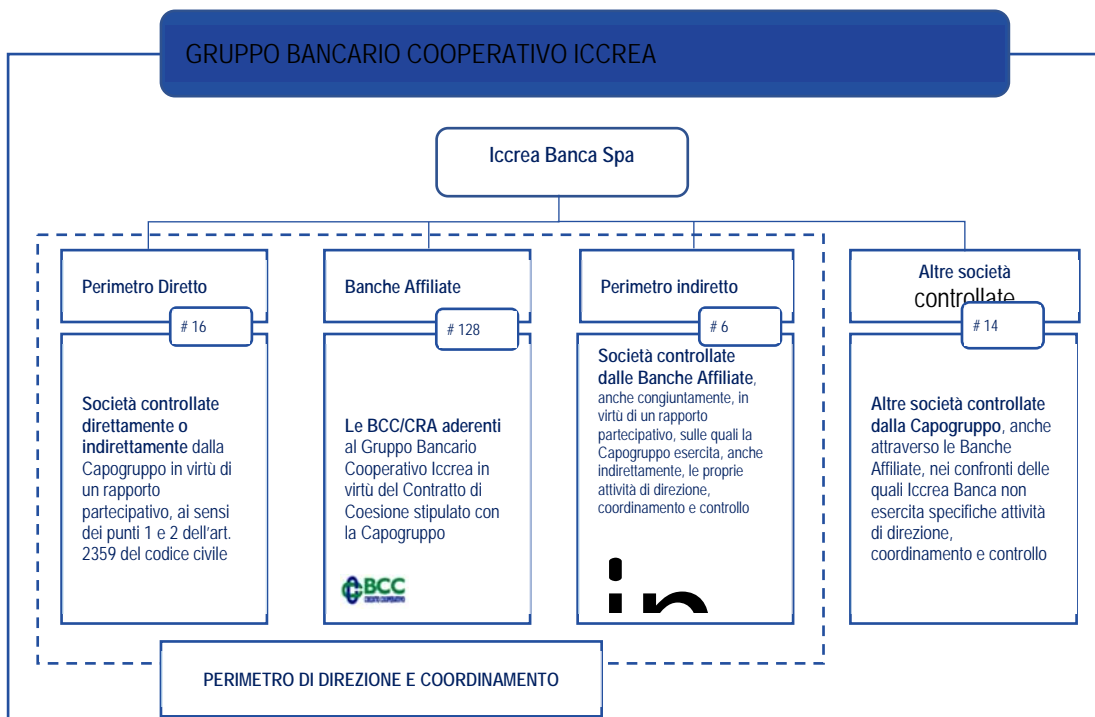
GRUPPO BANCARIO COOPERATIVO ICCREA

Iccrea Banca Spa

Perimetro Diretto

# 16

Società controllate direttamente o indirettamente dalla Capogruppo in virtù di un rapporto partecipativo, ai sensi dei punti 1 e 2 dell'art. 2359 del codice civile

Banche Affiliate

# 128

Le BCC/CRA aderenti al Gruppo Bancario Cooperativo Iccrea in virtù del Contratto di Coesione stipulato con la Capogruppo

BCC

Perimetro indiretto

# 6

Società controllate dalle Banche Affiliate, anche congiuntamente, in virtù di un rapporto partecipativo, sulle quali la Capogruppo esercita, anche indirettamente, le proprie attività di direzione, coordinamento e controllo

Altre società controllate

# 14

Altre società controllate dalla Capogruppo, anche attraverso le Banche Affiliate, nei confronti delle quali Iccrea Banca non esercita specifiche attività di direzione, coordinamento e controllo

PERIMETRO DI DIREZIONE E COORDINAMENTO